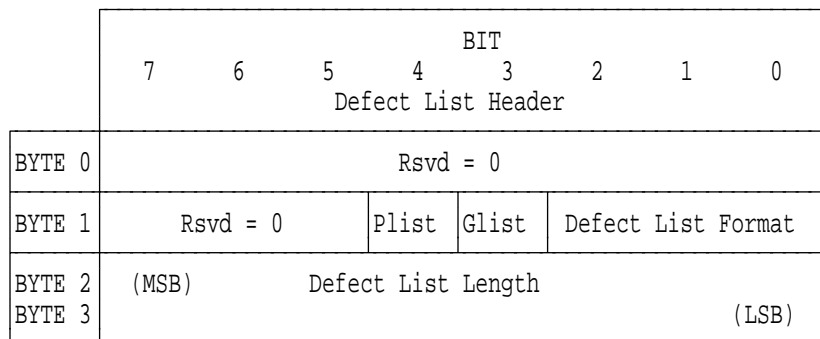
|  | BIT<br>7 6 5 4 3 2 1 0<br>Defect List Header | | | |
|---|---|---|---|---|
| BYTE 0 | Rsvd = 0 | | | |
| BYTE 1 | Rsvd = 0 | Plist | Glist | Defect List Format |
| BYTE 2<br>BYTE 3 | (MSB) Defect List Length (LSB) | | | |